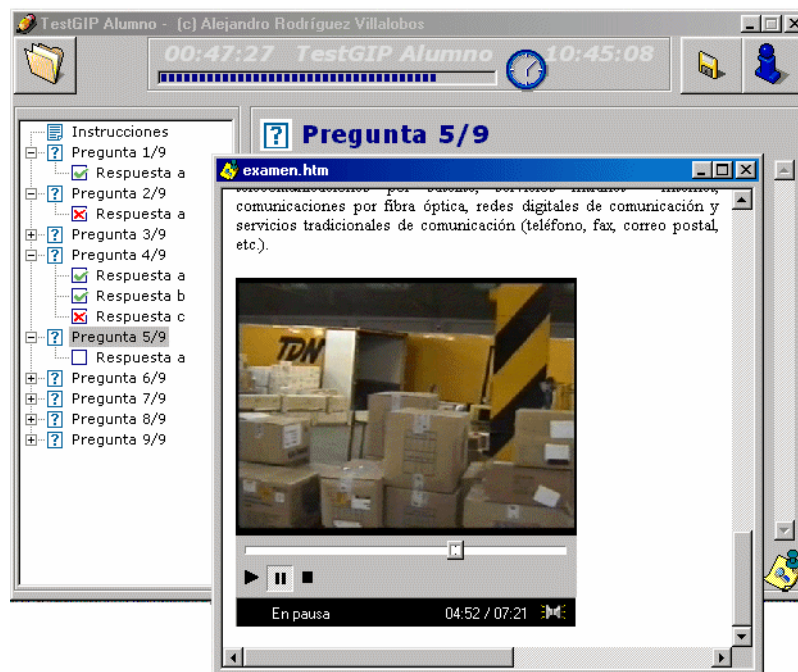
TestGIP Alumno - (c) Alejandro Rodríguez Villalobos

00:47:27 TestGIP Alumno 10:45:08

Instrucciones
Pregunta 1/9
Respuesta a
Pregunta 2/9
Respuesta a
Pregunta 3/9
Pregunta 4/9
Respuesta a
Respuesta b
Respuesta c
Pregunta 5/9
Respuesta a
Pregunta 6/9
Pregunta 7/9
Pregunta 8/9
Pregunta 9/9

Pregunta 5/9

examen.htm

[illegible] comunicaciones por fibra óptica, redes digitales de comunicación y servicios tradicionales de comunicación (teléfono, fax, correo postal, etc.).

TDN

En pausa 04:52 / 07:21